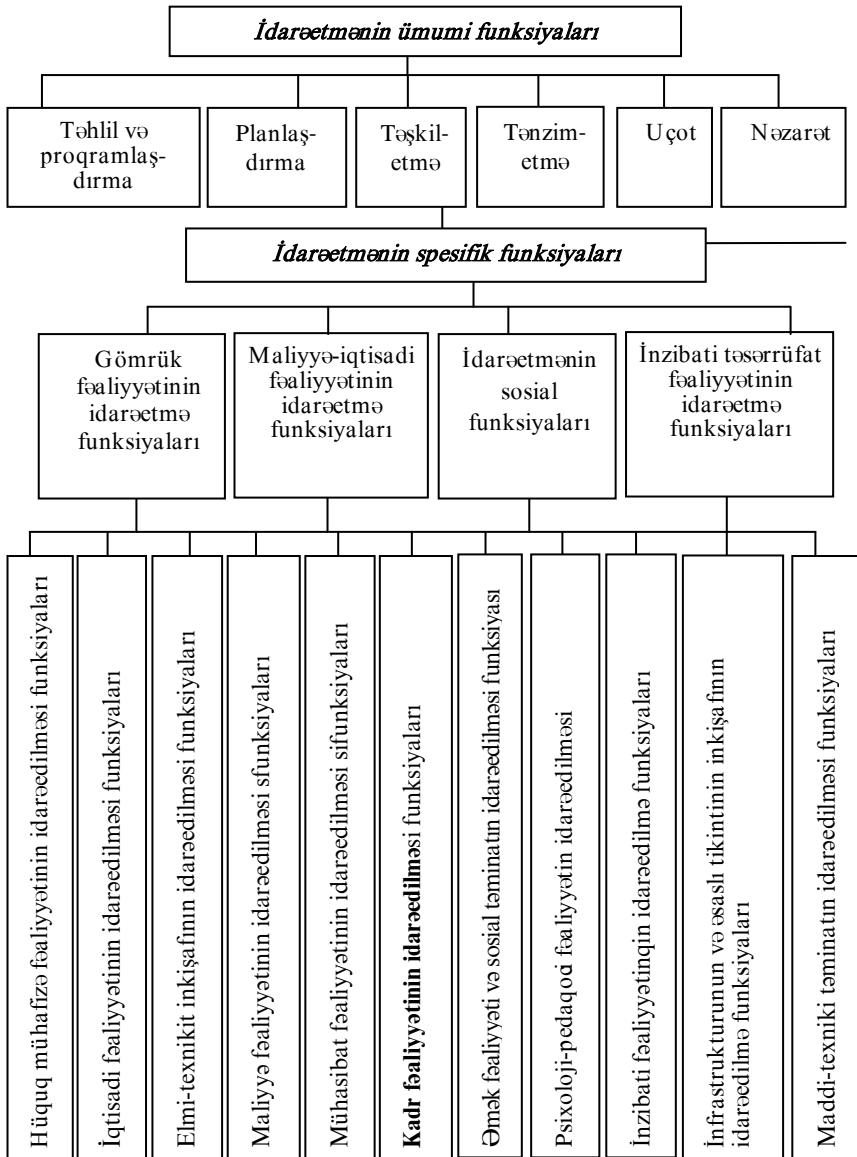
İdarəetmənin ümumi funksiyaları

Təhlil və proqramlaşdırma

Planlaşdırma

Təşkiletmə

Tənzimetmə

Uçot

Nəzarət

İdarəetmənin spesifik funksiyaları

Gömrük fəaliyyətinin idarəetmə funksiyaları

Maliyyə-iqtisadi fəaliyyətinin idarəetmə funksiyaları

İdarəetmənin sosial funksiyaları

İnzibati təsərrüfat fəaliyyətinin idarəetmə funksiyaları

Hüquq mühafizə fəaliyyətinin idarəedilməsi funksiyaları

İqtisadi fəaliyyətinin idarəedilməsi funksiyaları

Elmi-texnikit inkişafının idarəedilməsi funksiyaları

Maliyyə fəaliyyətinin idarəedilməsi sfunksiyaları

Mühasibat fəaliyyətinin idarəedilməsi sifunksiyaları

Kadr fəaliyyətinin idarəedilməsi funksiyaları

Əmək fəaliyyəti və sosial təminatın idarəedilməsi funksiyası

Psixoloji-pedaqoq fəaliyyətin idarəedilməsi

İnzibati fəaliyyətinqin idarəedilmə funksiyaları

İnfrastrukturunun və əsaslı tikintinin inkişafının idarəedilmə funksiyaları

Maddi-texniki təminatın idarəedilməsi funksiyaları